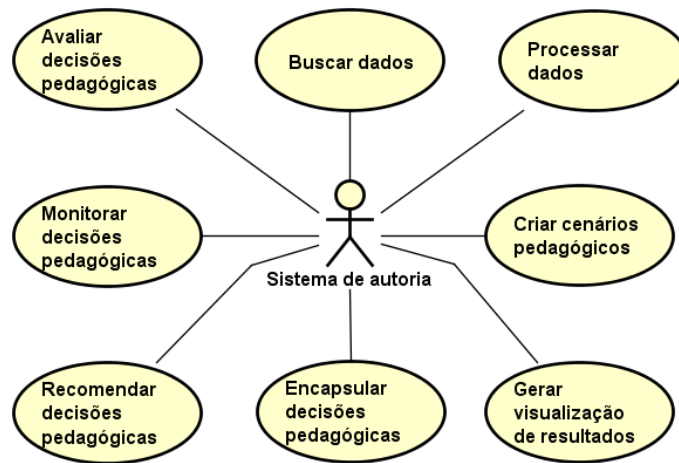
Avaliar decisões pedagógicas

Buscar dados

Processar dados

Monitorar decisões pedagógicas

Sistema de autoria

Criar cenários pedagógicos

Recomendar decisões pedagógicas

Encapsular decisões pedagógicas

Gerar visualização de resultados